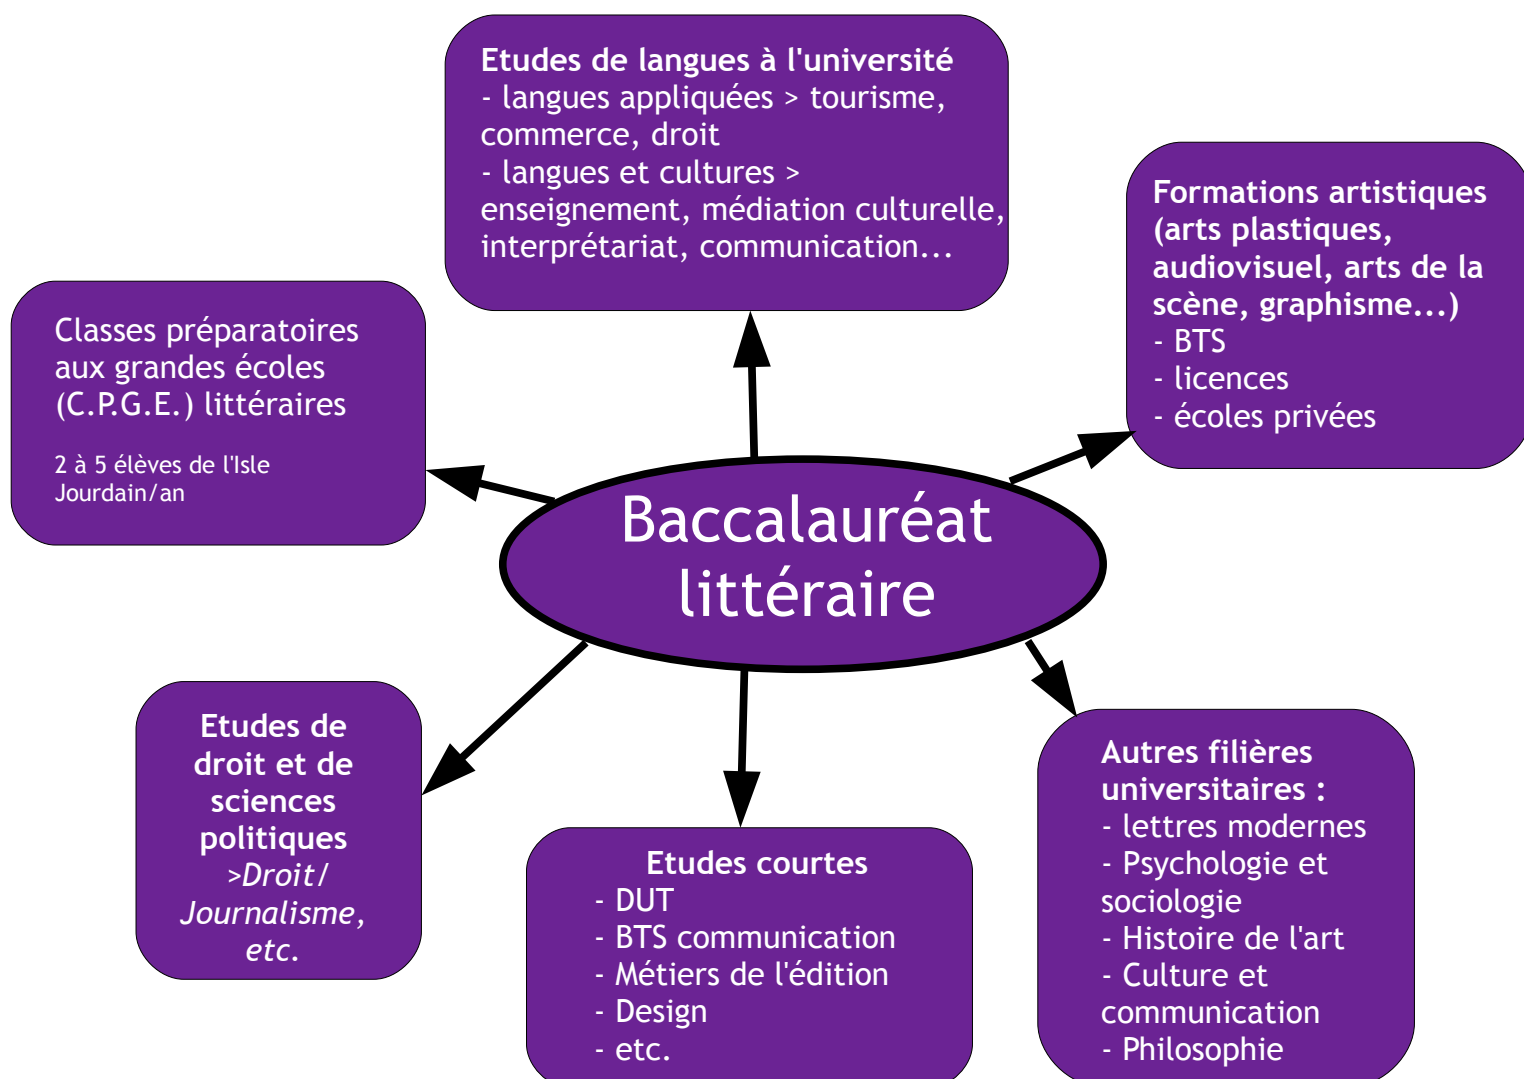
Etudes de langues à l'université
- langues appliquées > tourisme, commerce, droit
- langues et cultures > enseignement, médiation culturelle, interprétariat, communication...

Formations artistiques (arts plastiques, audiovisuel, arts de la scène, graphisme...)
- BTS
- licences
- écoles privées

Classes préparatoires aux grandes écoles (C.P.G.E.) littéraires

2 à 5 élèves de l'Isle Jourdain/an

Baccalauréat littéraire

Etudes de droit et de sciences politiques
>Droit/ Journalisme, etc.

Etudes courtes
- DUT
- BTS communication
- Métiers de l'édition
- Design
- etc.

Autres filières universitaires :
- lettres modernes
- Psychologie et sociologie
- Histoire de l'art
- Culture et communication
- Philosophie